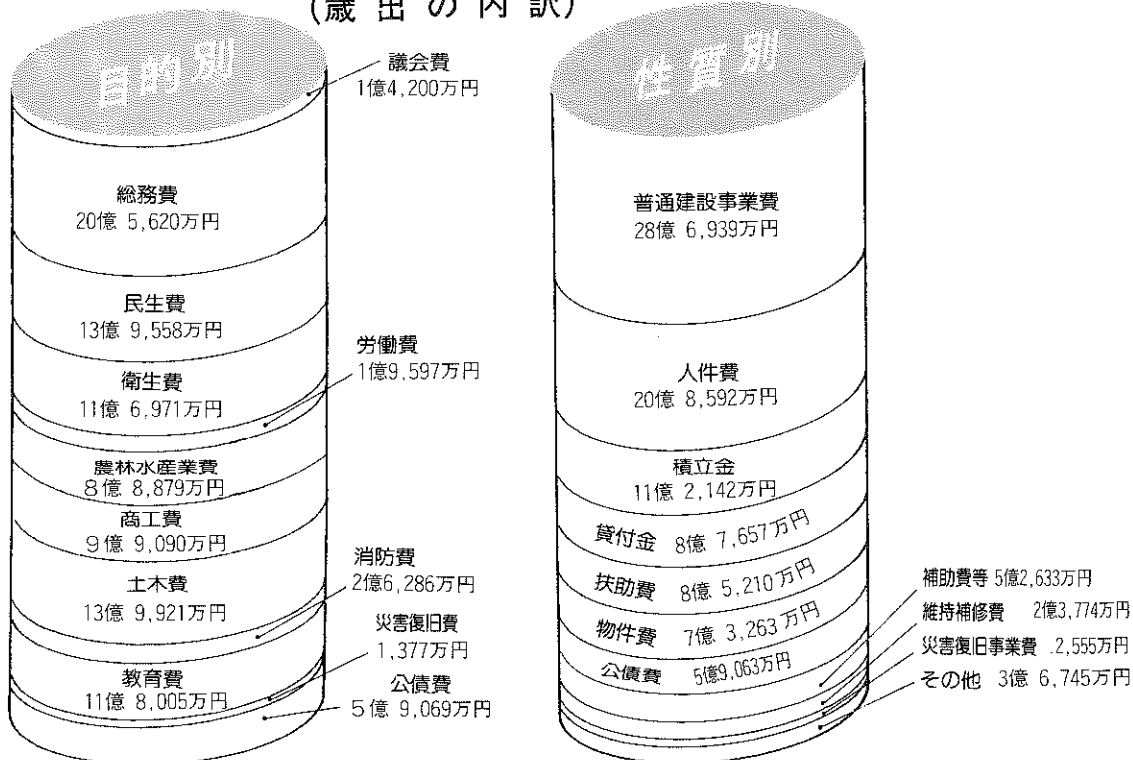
(歳出の内訳)

目的別

議会費
1億4,200万円

総務費
20億 5,620万円

民生費
13億 9,558万円

労働費
1億9,597万円

衛生費
11億 6,971万円

農林水産業費
8億 8,879万円

商工費
9億 9,090万円

消防費
2億6,286万円

土木費
13億 9,921万円

災害復旧費
1,377万円

教育費
11億 8,005万円

公債費
5億 9,069万円

性質別

普通建設事業費
28億 6,939万円

人件費
20億 8,592万円

積立金
11億 2,142万円

貸付金 8億 7,657万円

扶助費 8億 5,210万円

物件費 7億 3,263万円

公債費 5億9,063万円

補助費等 5億2,633万円

維持補修費 2億3,774万円

災害復旧事業費 2,555万円

その他 3億 6,745万円